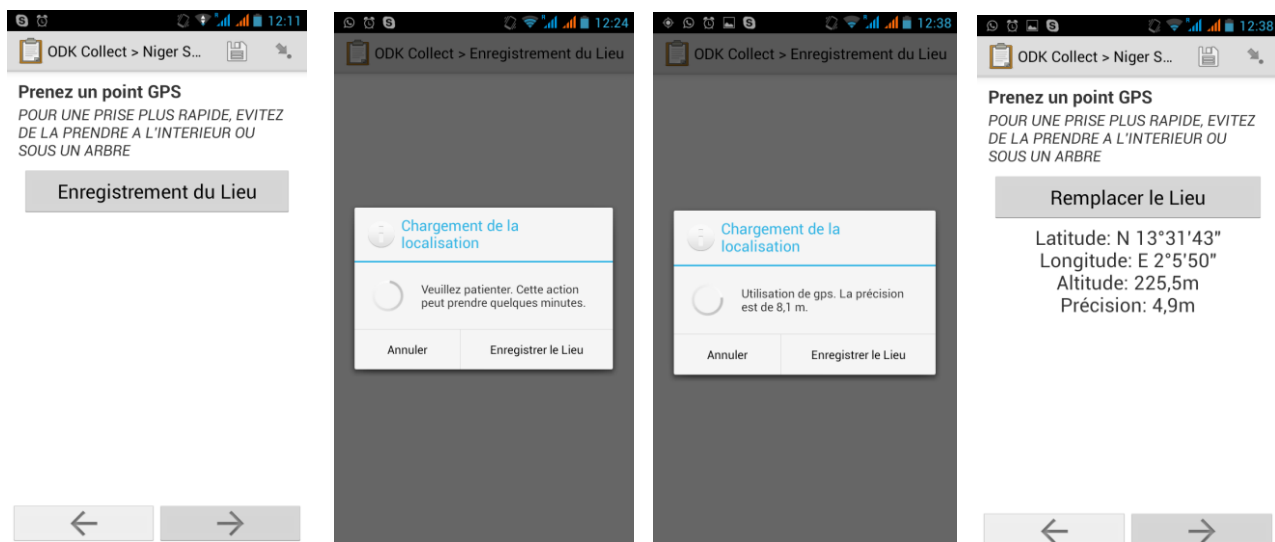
12:11

ODK Collect > Niger S...

Prenez un point GPS

POUR UNE PRISE PLUS RAPIDE, EVITEZ DE LA PRENDRE A L'INTERIEUR OU SOUS UN ARBRE

Enregistrement du Lieu

←  →

12:24

ODK Collect > Enregistrement du Lieu

Chargement de la localisation

Veuillez patienter. Cette action peut prendre quelques minutes.

Annuler | Enregistrer le Lieu

12:38

ODK Collect > Enregistrement du Lieu

Chargement de la localisation

Utilisation de gps. La précision est de 8,1 m.

Annuler | Enregistrer le Lieu

12:38

ODK Collect > Niger S...

Prenez un point GPS

POUR UNE PRISE PLUS RAPIDE, EVITEZ DE LA PRENDRE A L'INTERIEUR OU SOUS UN ARBRE

Remplacer le Lieu

Latitude: N 13°31'43"
Longitude: E 2°5'50"
Altitude: 225,5m
Précision: 4,9m

←  →